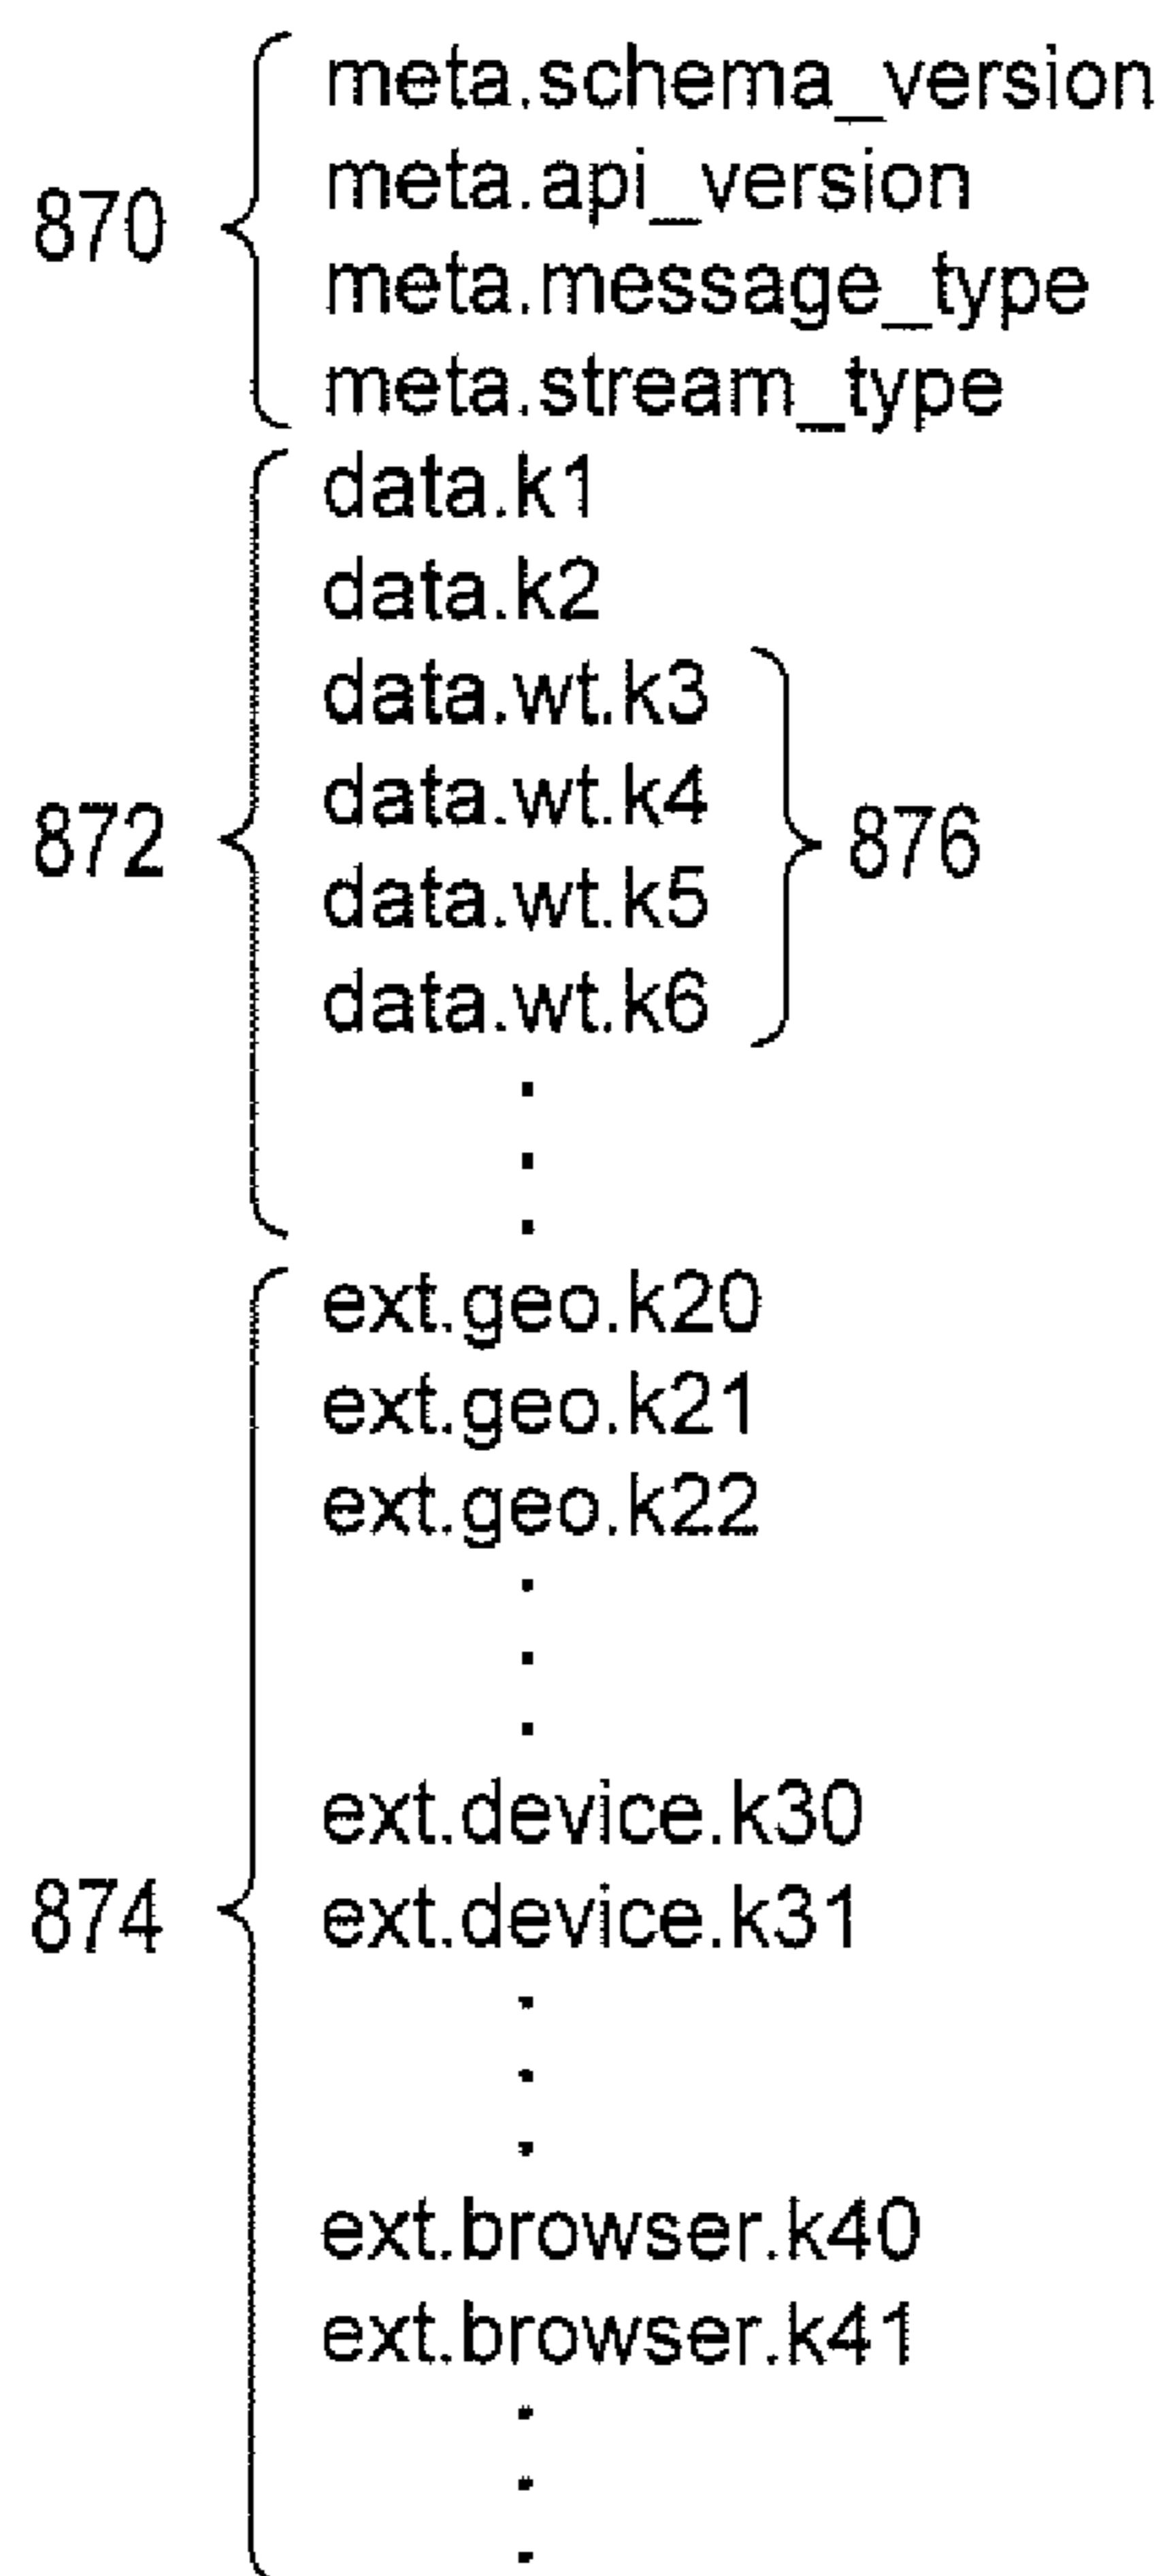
870
meta.schema_version
meta.api_version
meta.message_type
meta.stream_type

872
data.k1
data.k2
data.wt.k3
data.wt.k4
data.wt.k5
data.wt.k6
876
.
.
.

874
ext.geo.k20
ext.geo.k21
ext.geo.k22
.
.
.
ext.device.k30
ext.device.k31
.
.
.
ext.browser.k40
ext.browser.k41
.
.
.